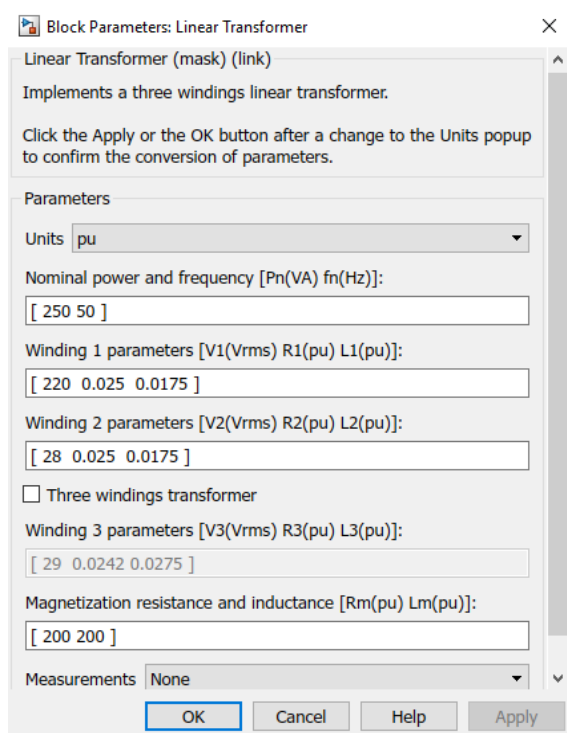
Block Parameters: Linear Transformer

Linear Transformer (mask) (link)

Implements a three windings linear transformer.

Click the Apply or the OK button after a change to the Units popup to confirm the conversion of parameters.

Parameters

Units pu

Nominal power and frequency [Pn(VA) fn(Hz)]:

[ 250 50 ]

Winding 1 parameters [V1(Vrms) R1(pu) L1(pu)]:

[ 220 0.025 0.0175 ]

Winding 2 parameters [V2(Vrms) R2(pu) L2(pu)]:

[ 28 0.025 0.0175 ]

Three windings transformer

Winding 3 parameters [V3(Vrms) R3(pu) L3(pu)]:

[ 29 0.0242 0.0275 ]

Magnetization resistance and inductance [Rm(pu) Lm(pu)]:

[ 200 200 ]

Measurements None

OK Cancel Help Apply